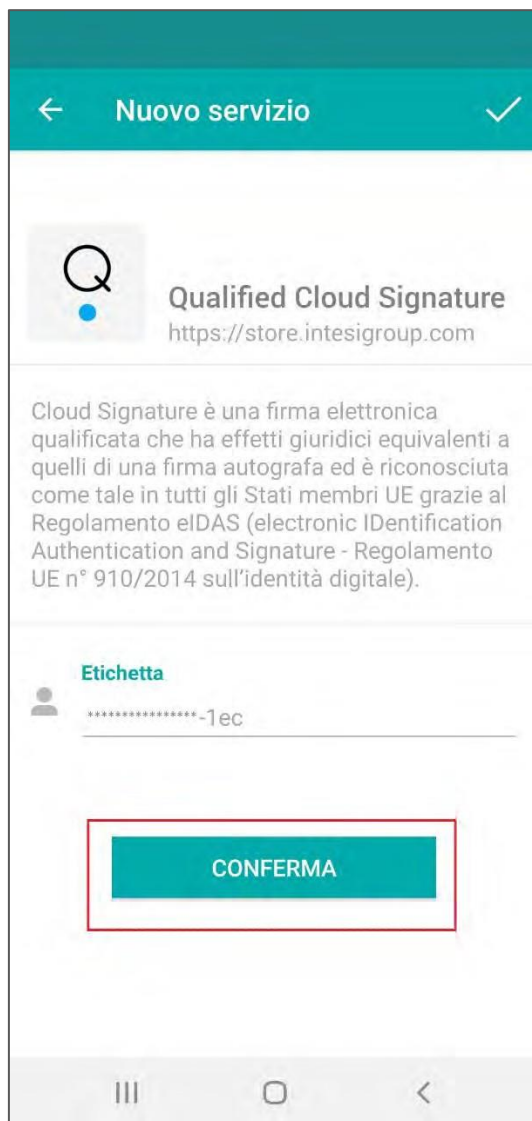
Nuovo servizio

Q

Qualified Cloud Signature
https://store.intesigroup.com

Cloud Signature è una firma elettronica qualificata che ha effetti giuridici equivalenti a quelli di una firma autografa ed è riconosciuta come tale in tutti gli Stati membri UE grazie al Regolamento eIDAS (electronic IDentification Authentication and Signature - Regolamento UE n° 910/2014 sull'identità digitale).

Etichetta
*****************-1ec

CONFERMA